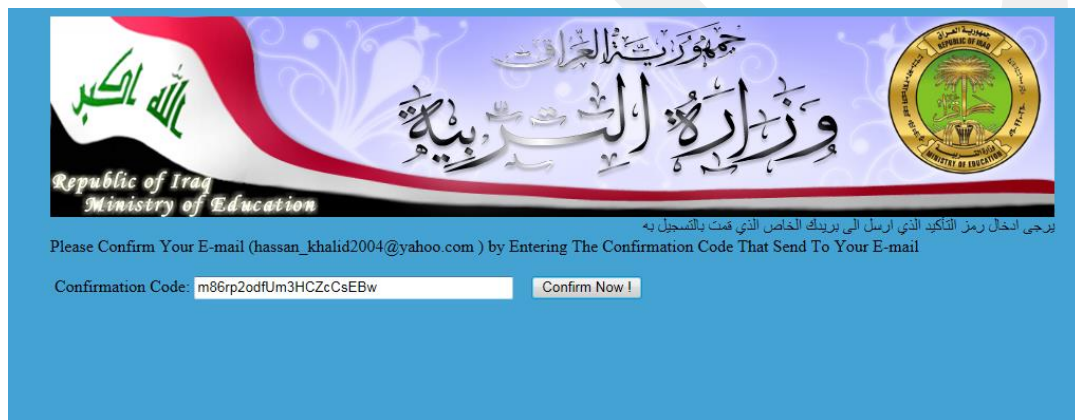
الله اكبر

جمهورية العراق

وزارة التربية

REPUBLIC OF IRAQ

MINISTRY OF EDUCATION

Republic of Iraq
Ministry of Education

يرجى ادخال رمز التأكيد الذي ارسل الى بريدك الخاص الذي قمت بالتسجيل به

Please Confirm Your E-mail (hassan_khalid2004@yahoo.com ) by Entering The Confirmation Code That Send To Your E-mail

Confirmation Code: m86rp2odfUm3HCZcCsEBw Confirm Now !